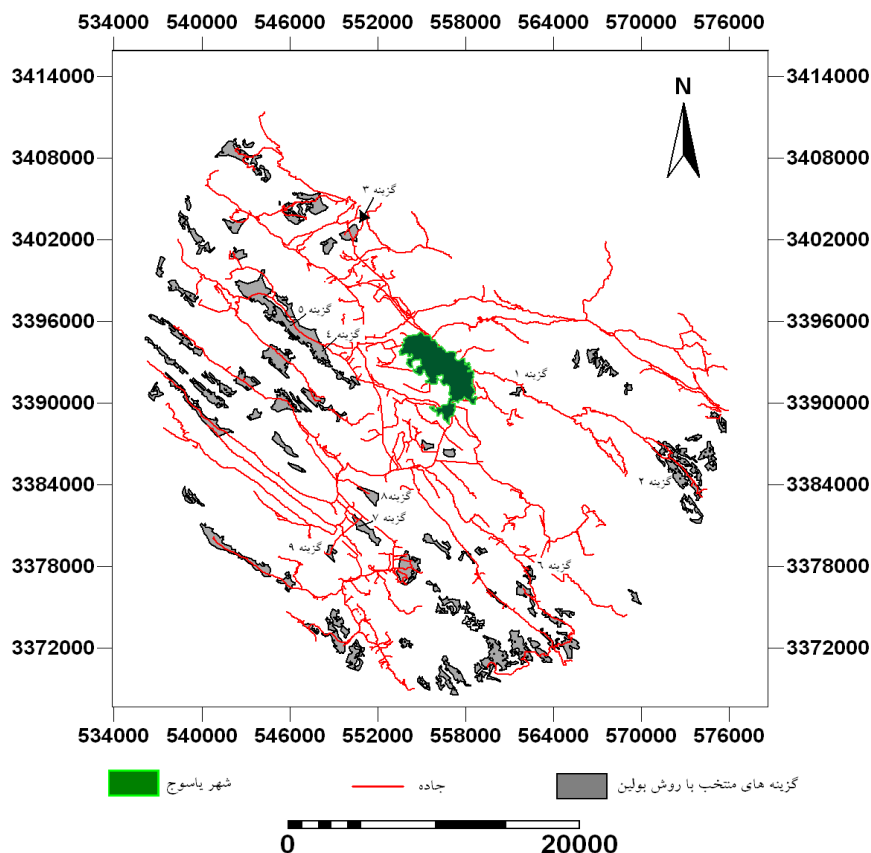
534000 540000 546000 552000 558000 564000 570000 576000

3414000
3408000
3402000
3396000
3390000
3384000
3378000
3372000

3414000
3408000
3402000
3396000
3390000
3384000
3378000
3372000

N

گزینه ۳
گزینه ۵
گزینه ٤
گزینه ۱
گزینه ۲
گزینه۸
گزینه ۷
گزینه ۹
گزینه ٦

534000 540000 546000 552000 558000 564000 570000 576000

شهر یاسوج
جاده
گزینه های منتخب با روش بولین

0 20000